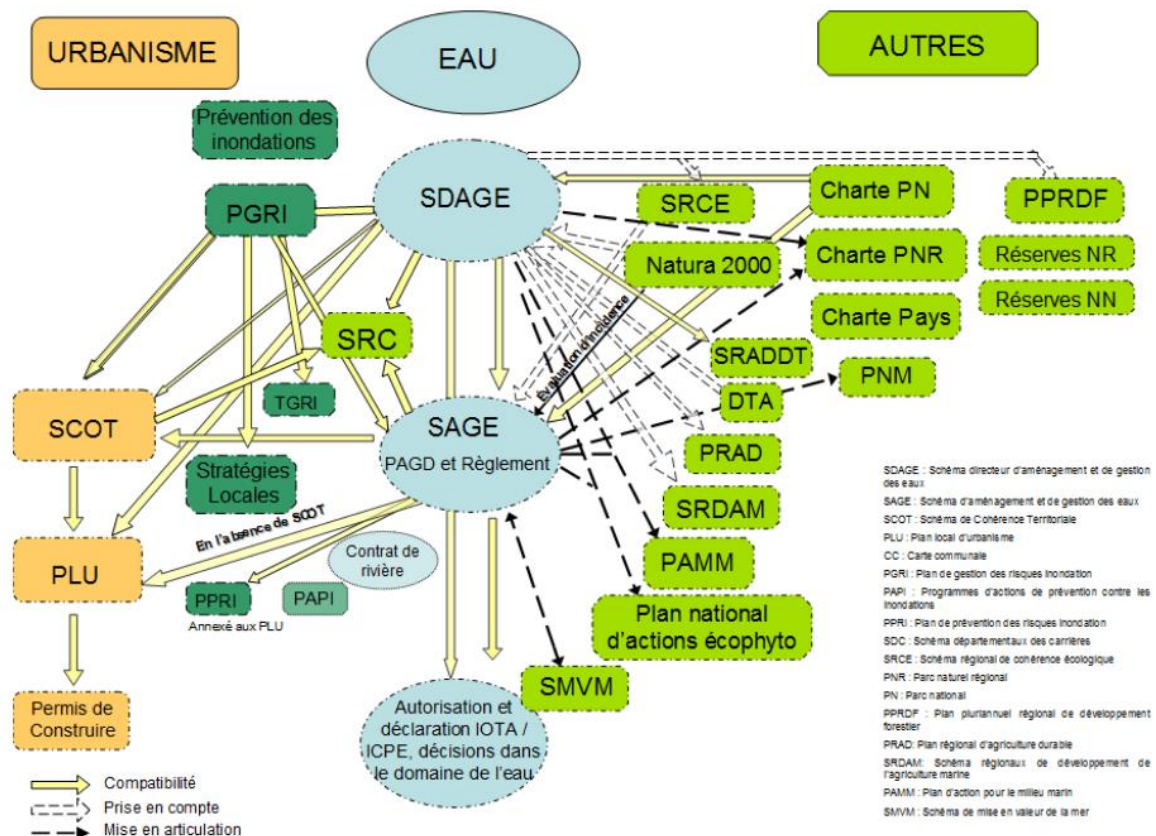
URBANISME

EAU

AUTRES

Prévention des inondations

SDAGE

SRCE

Charte PN

PPRDF

PGRI

Charte PNR

Réserves NR

Natura 2000

Réserves NN

Charte Pays

SRC

Evaluation d'incidence

SRADDT

PNM

TGRI

DTA

SCOT

SAGE

PAGD et Règlement

PRAD

Stratégies Locales

SRDAM

En l'absence de SCOT

PLU

Contrat de rivière

PAMM

PPRI

PAPI

Annexé aux PLU

Plan national d'actions écophyto

SMVM

Permis de Construire

Autorisation et déclaration IOTA / ICPE, décisions dans le domaine de l'eau

Compatibilité

Prise en compte

Mise en articulation

SDAGE : Schéma directeur d'aménagement et de gestion des eaux

SAGE : Schéma d'aménagement et de gestion des eaux

SCOT : Schéma de Cohérence Territoriale

PLU : Plan local d'urbanisme

CC : Carte communale

PGRI : Plan de gestion des risques inondation

PAPI : Programmes d'actions de prévention contre les inondations

PPRI : Plan de prévention des risques inondation

SDC : Schéma départementaux des carrières

SRCE : Schéma régional de cohérence écologique

PNR : Parc naturel régional

PN : Parc national

PPRDF : Plan pluriannuel régional de développement forestier

PRAD: Plan régional d'agriculture durable

SRDAM: Schéma régionaux de développement de l'agriculture marine

PAMM : Plan d'action pour le milieu marin

SMVM : Schéma de mise en valeur de la mer